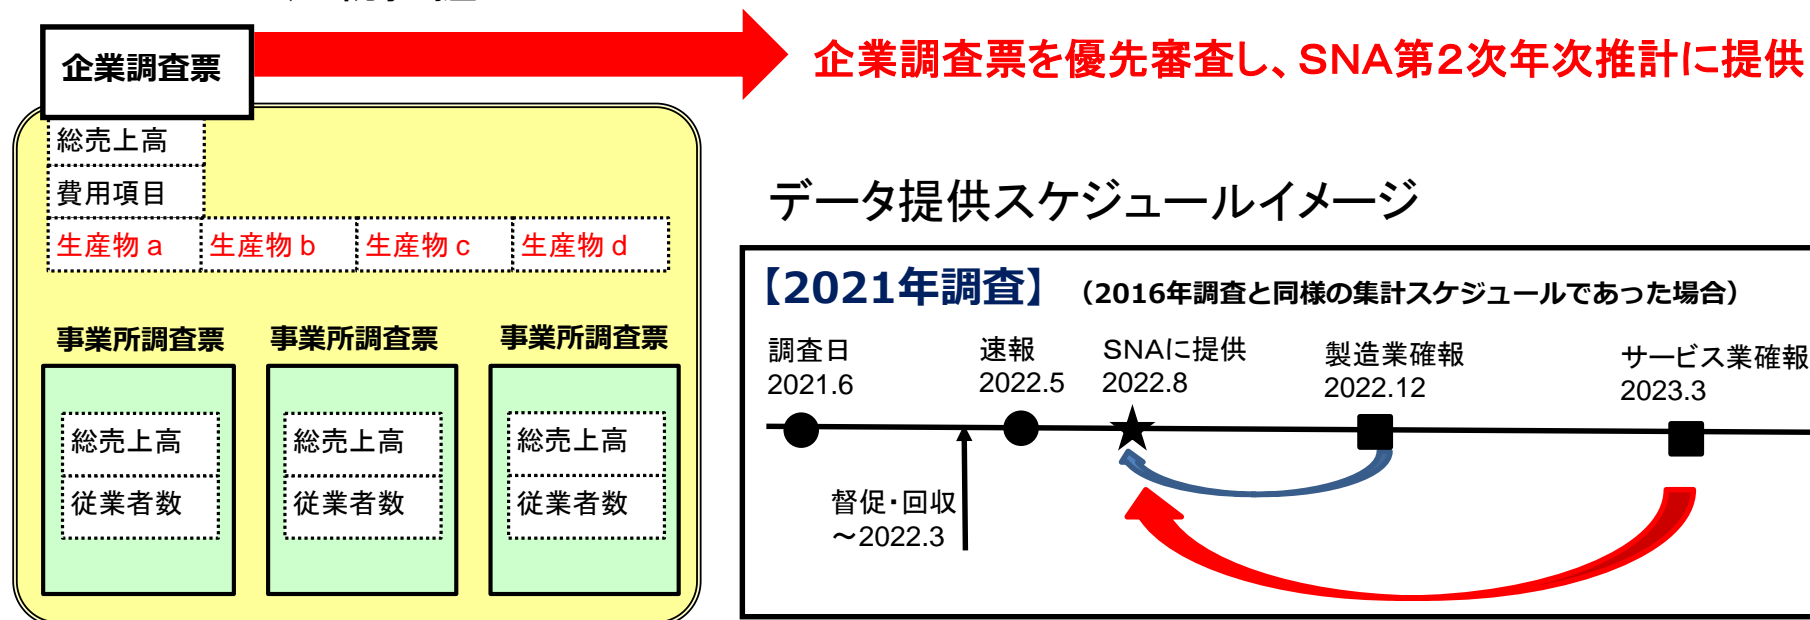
企業調査票

企業調査票を優先審査し、SNA第2次年次推計に提供

総売上高

費用項目

| 生産物 a | 生産物 b | 生産物 c | 生産物 d |
|---|---|---|---|

事業所調査票

総売上高

従業者数

事業所調査票

総売上高

従業者数

事業所調査票

総売上高

従業者数

データ提供スケジュールイメージ

【2021年調査】 （2016年調査と同様の集計スケジュールであった場合）

調査日
2021.6

速報
2022.5

SNAに提供
2022.8

製造業確報
2022.12

サービス業確報
2023.3

督促・回収
～2022.3